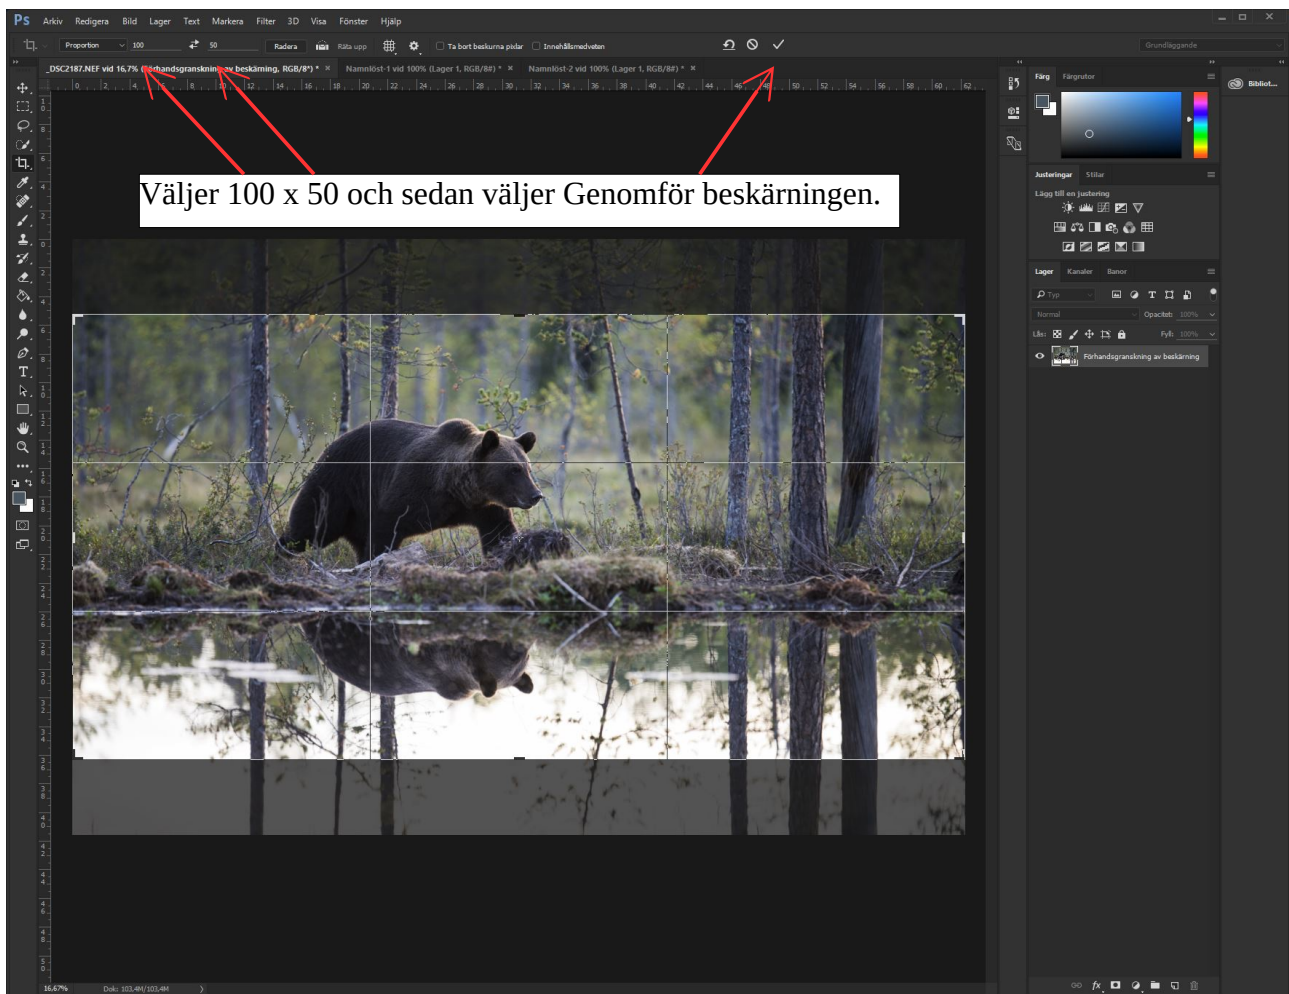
Ps Arkiv Redigera Bild Lager Text Markera Filter 3D Visa Fönster Hjälp

Proportion 100 50 Radera Räta upp Ta bort beskurna pixlar Innehållsmedveten

Grundläggande

_DSC2187.NEF vid 16,7% (Förhandsgranskning av beskärning, RGB/8*) * × Namnlöst-1 vid 100% (Lager 1, RGB/8#) * × Namnlöst-2 vid 100% (Lager 1, RGB/8#) * ×

Väljer 100 x 50 och sedan väljer Genomför beskärningen.

Färg Färgrutor

Justeringar Stilar

Lägg till en justering

Lager Kanaler Banor

Typ

Normal Opacitet: 100%

Lås: Fyll: 100%

Förhandsgranskning av beskärning

Bibliot...

16,67% Dok: 103,4M/103,4M